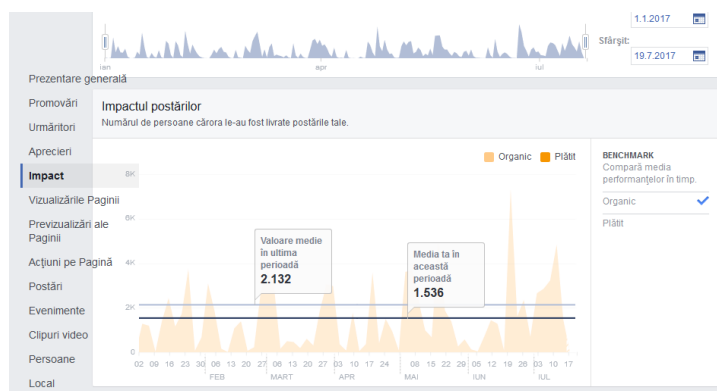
1.1.2017

Sfârșit:

19.7.2017

ian

apr

iul

Prezentare generală

Promovări

Urmăritori

Aprecieri

Impact

Vizualizările Paginii

Previzualizări ale Paginii

Acțiuni pe Pagină

Postări

Evenimente

Clipuri video

Persoane

Local

Impactul postărilor

Numărul de persoane cărora le-au fost livrate postările tale.

Organic

Plătit

BENCHMARK

Compară media performanțelor în timp.

Organic

Plătit

8K

6K

4K

2K

0

Valoare medie în ultima perioadă

2.132

Media ta în această perioadă

1.536

02 09 16 23 30 06 13 20 27 06 13 20 27 03 10 17 24 08 15 22 29 05 12 19 26 03 10 17

FEB

MART

APR

MAI

IUN

IUL